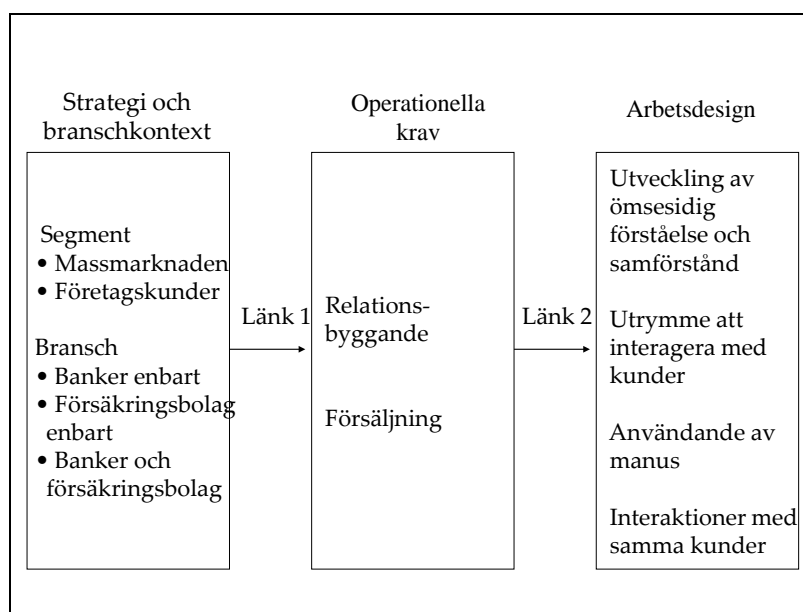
Strategi och branschkontext

Segment
• Massmarknaden
• Företagskunder

Bransch
• Banker enbart
• Försäkringsbolag enbart
• Banker och försäkringsbolag

Länk 1

Operationella krav

Relationsbyggande

Försäljning

Länk 2

Arbetsdesign

Utveckling av ömsesidig förståelse och samförstånd

Utrymme att interagera med kunder

Användande av manus

Interaktioner med samma kunder